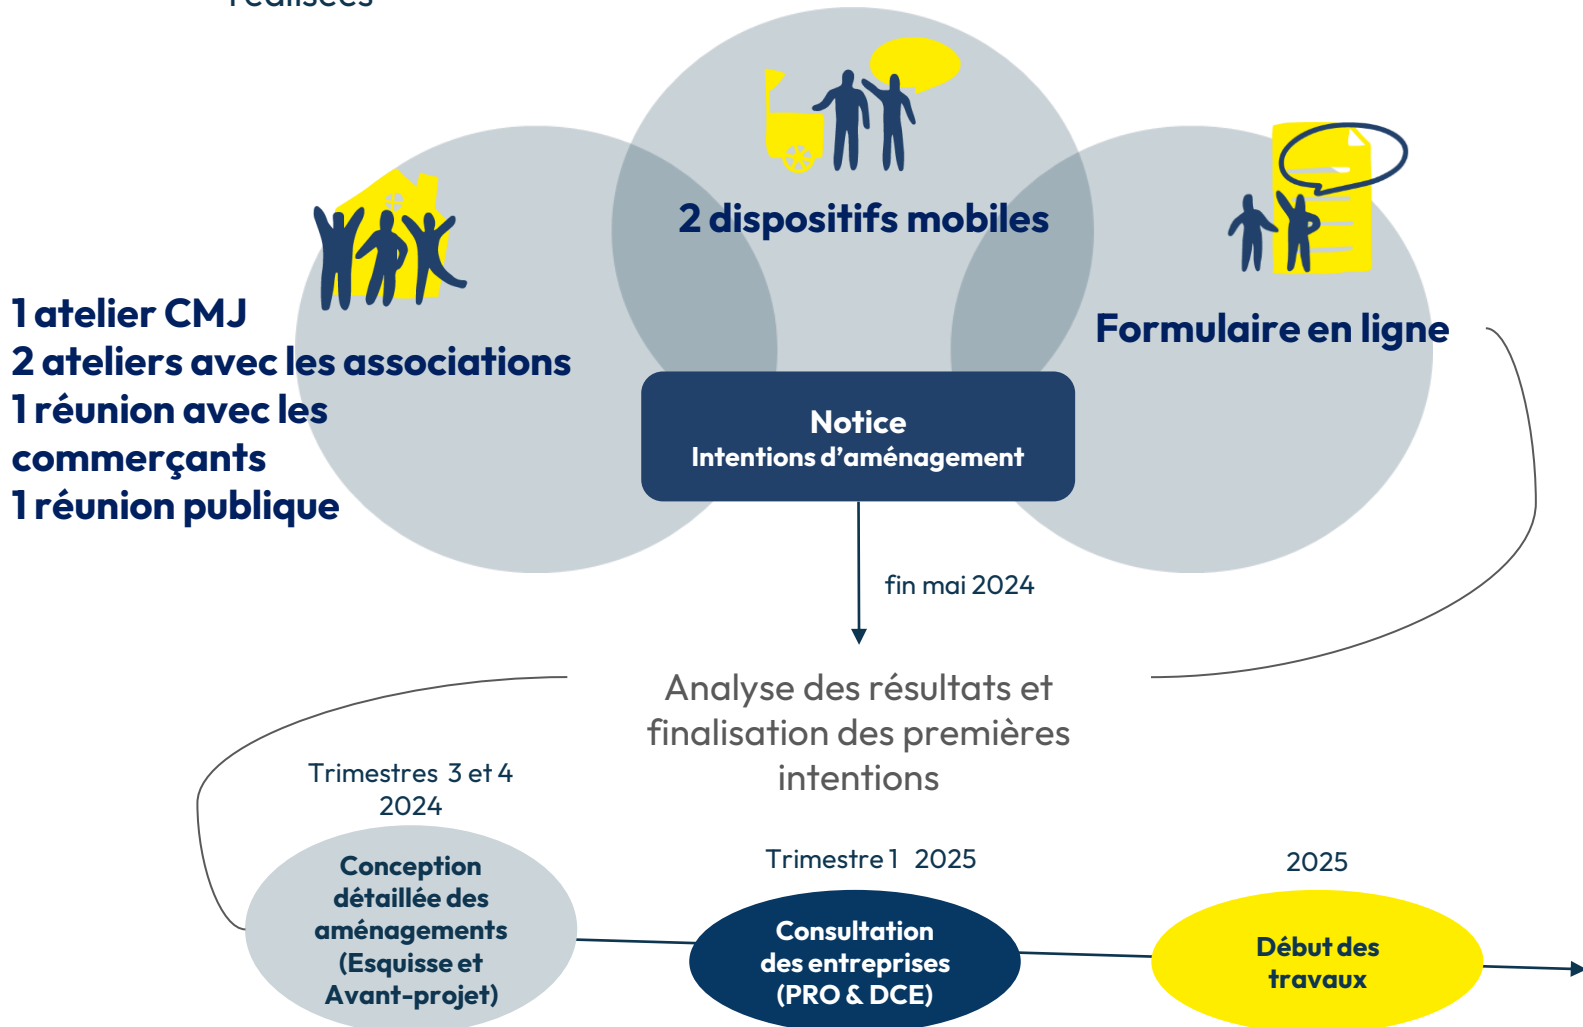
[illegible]

2 dispositifs mobiles

1 atelier CMJ
2 ateliers avec les associations
1 réunion avec les commerçants
1 réunion publique

Formulaire en ligne

Notice
Intentions d'aménagement

fin mai 2024

Analyse des résultats et finalisation des premières intentions

Trimestres 3 et 4 2024

Conception détaillée des aménagements (Esquisse et Avant-projet)

Trimestre 1 2025

Consultation des entreprises (PRO & DCE)

2025

Début des travaux